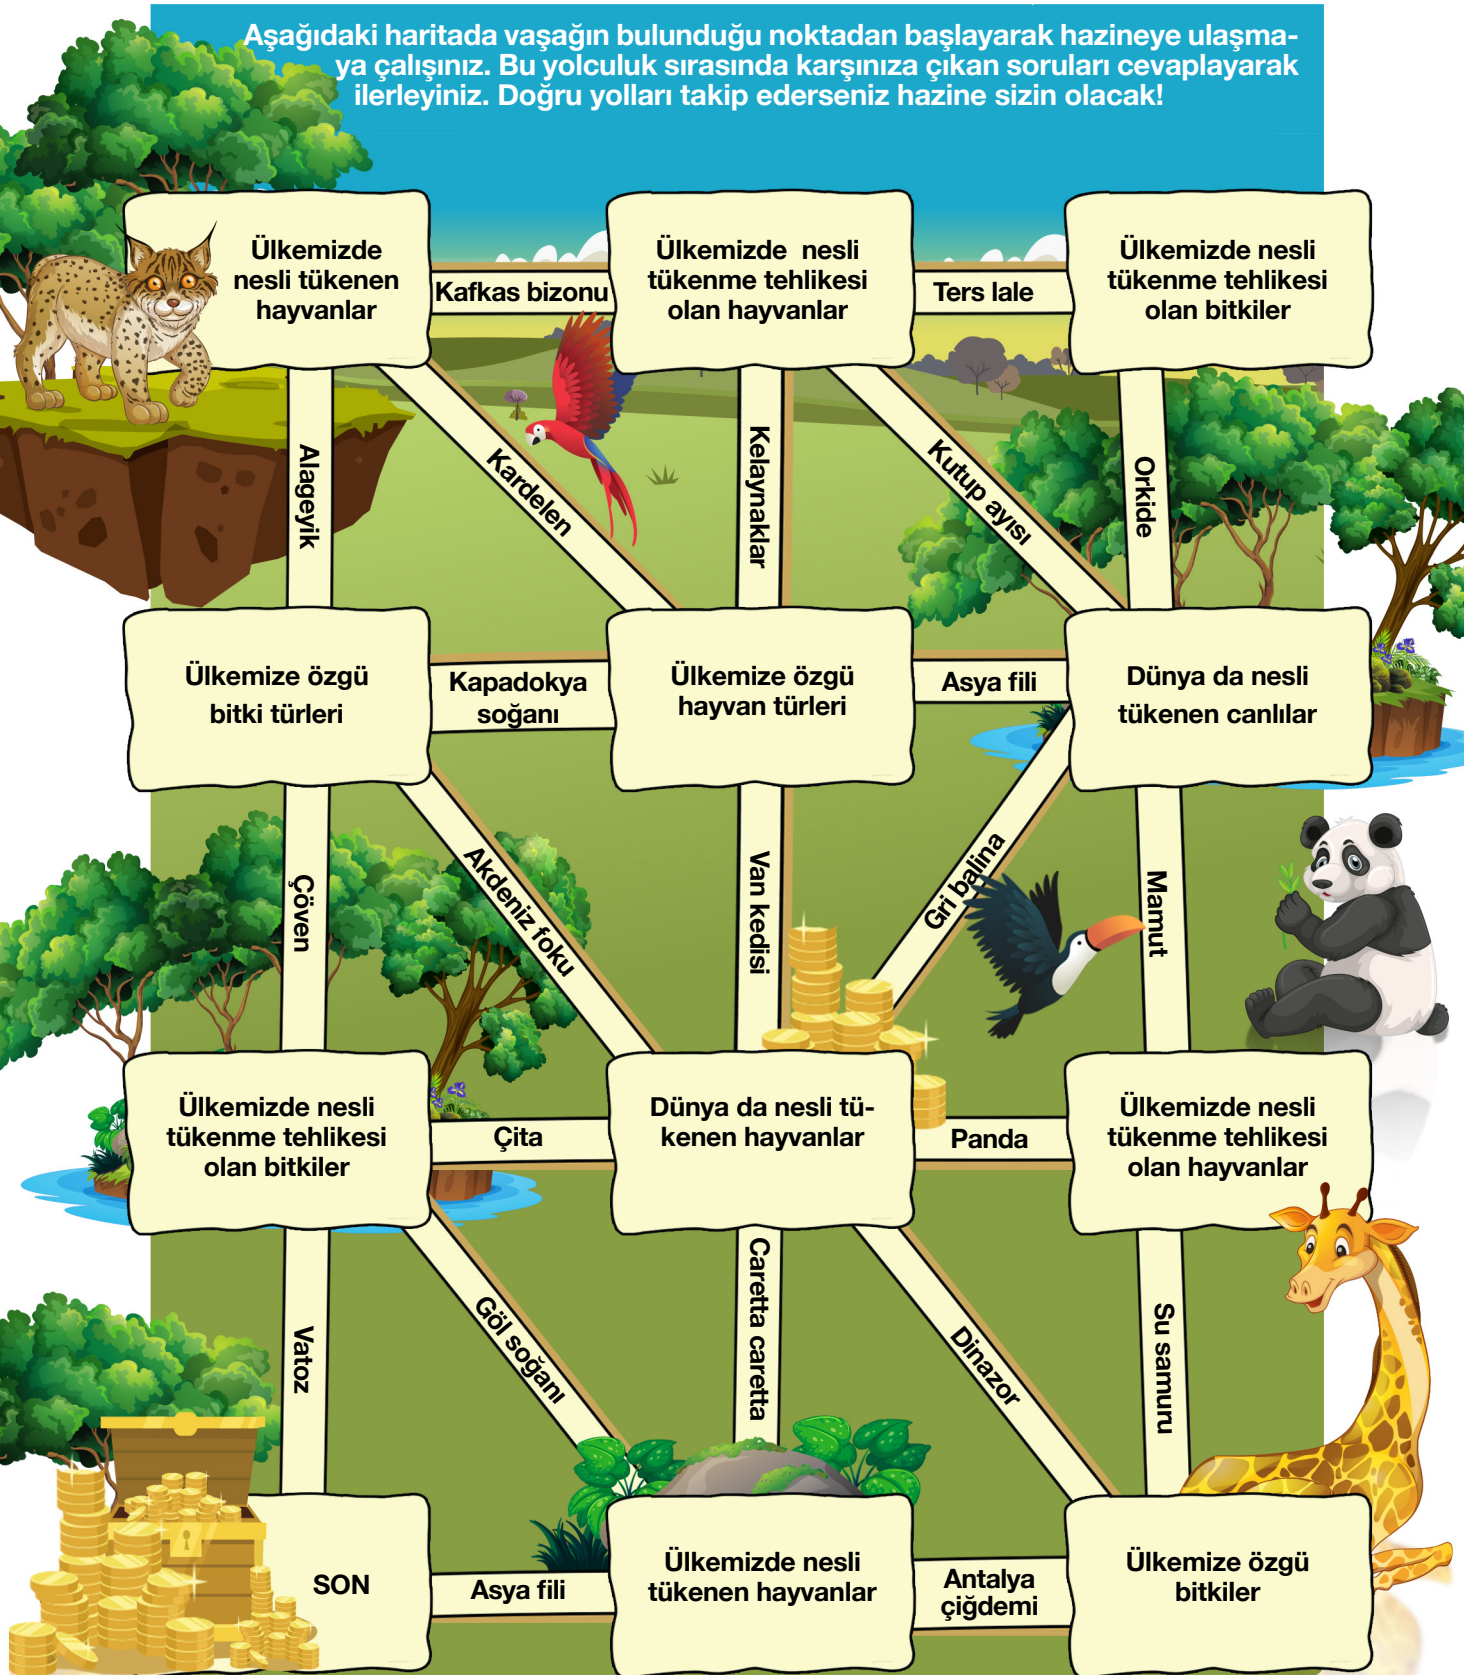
Aşağıdaki haritada vaşağın bulunduğu noktadan başlayarak hazineye ulaşmaya çalışınız. Bu yolculuk sırasında karşınıza çıkan soruları cevaplayarak ilerleyiniz. Doğru yolları takip ederseniz hazine sizin olacak!

Ülkemizde nesli tükenen hayvanlar

Kafkas bizonu

Ülkemizde nesli tükenme tehlikesi olan hayvanlar

Ters lale

Ülkemizde nesli tükenme tehlikesi olan bitkiler

Alageyik

Kardelen

Kelaynaklar

Kutup ayısı

Orkide

Ülkemize özgü bitki türleri

Kapadokya soğanı

Ülkemize özgü hayvan türleri

Asya fili

Dünya da nesli tükenen canlılar

Çöven

Akdeniz foku

Van kedisi

Gri balina

Mamut

Ülkemizde nesli tükenme tehlikesi olan bitkiler

Çita

Dünya da nesli tükenen hayvanlar

Panda

Ülkemizde nesli tükenme tehlikesi olan hayvanlar

Vatoz

Göl soğanı

Caretta caretta

Dinazor

Su samuru

SON

Asya fili

Ülkemizde nesli tükenen hayvanlar

Antalya çiğdemi

Ülkemize özgü bitkiler